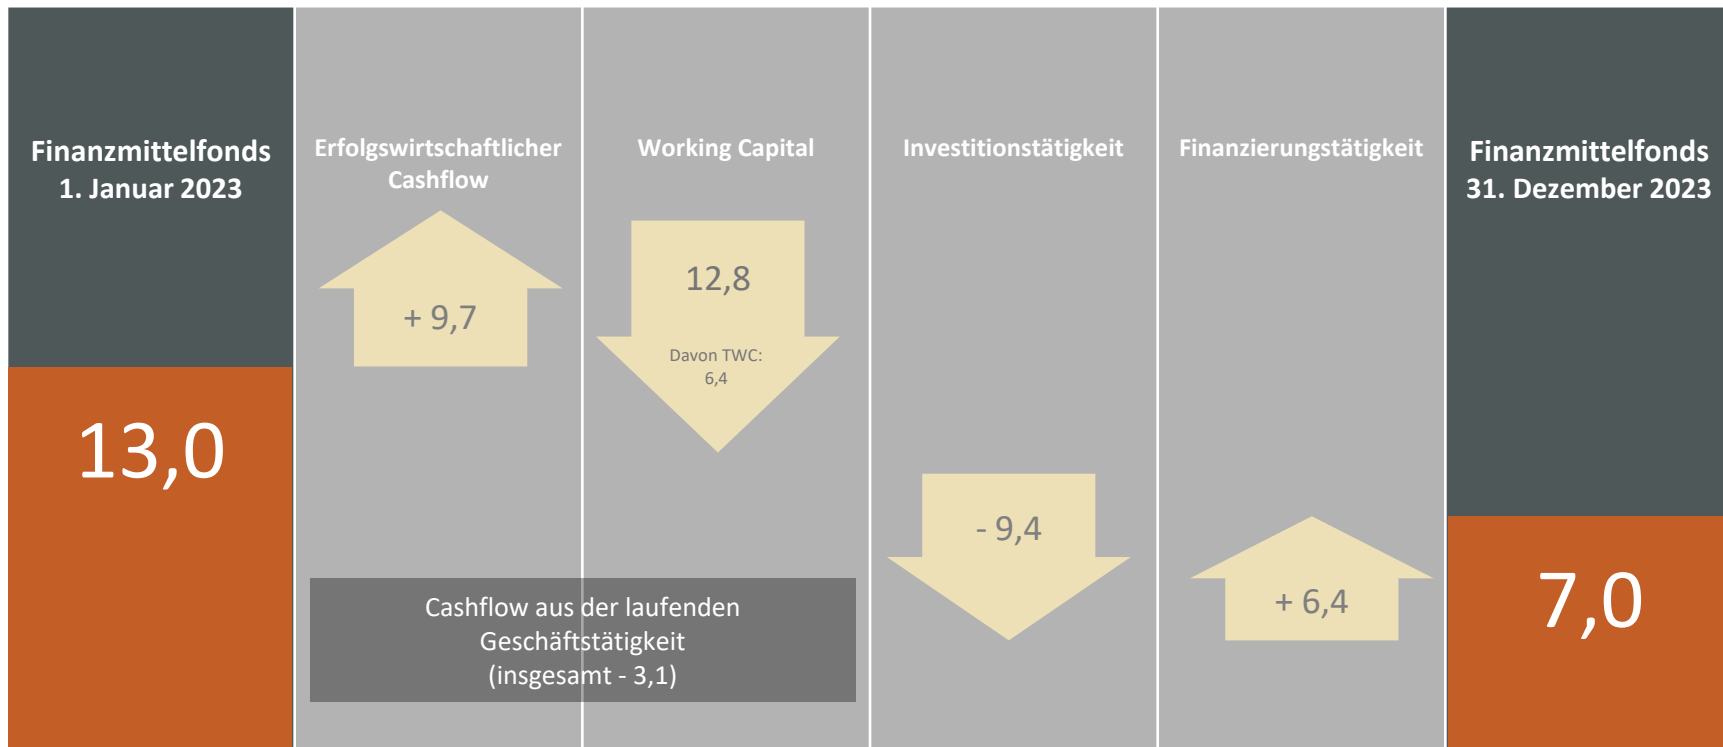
Finanzmittelfonds 1. Januar 2023

13,0

Erfolgswirtschaftlicher Cashflow

+ 9,7

Working Capital

12,8

Davon TWC: 6,4

Investitionstätigkeit

- 9,4

Finanzierungstätigkeit

+ 6,4

Finanzmittelfonds 31. Dezember 2023

7,0

Cashflow aus der laufenden Geschäftstätigkeit (insgesamt - 3,1)